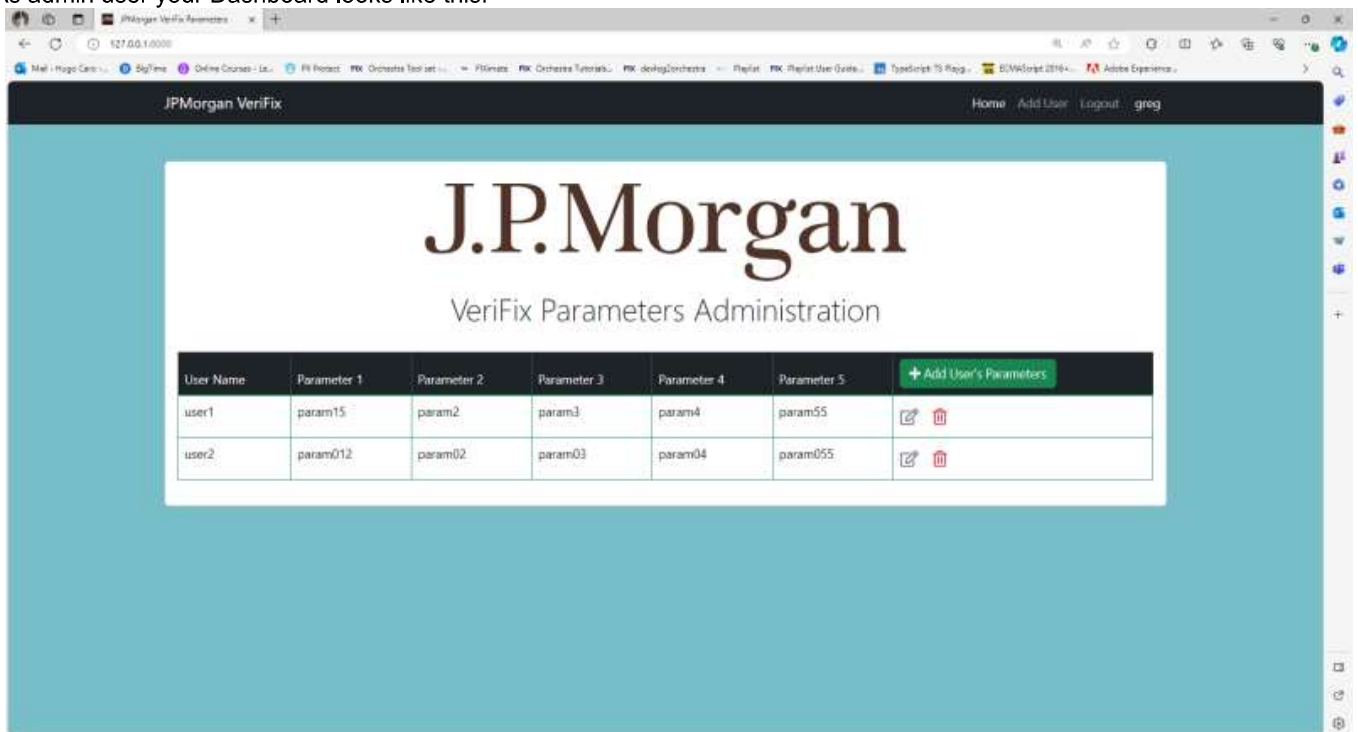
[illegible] admin user your Dashboard looks like this:

JPMorgan VeriFix Parameters

127.0.0.1:0000

JPMorgan VeriFix

Home Add User Logout greg

J.P.Morgan

VeriFix Parameters Administration

| User Name | Parameter 1 | Parameter 2 | Parameter 3 | Parameter 4 | Parameter 5 | + Add User's Parameters |
|---|---|---|---|---|---|---|
| user1 | param15 | param2 | param3 | param4 | param55 | |
| user2 | param012 | param02 | param03 | param04 | param055 | |